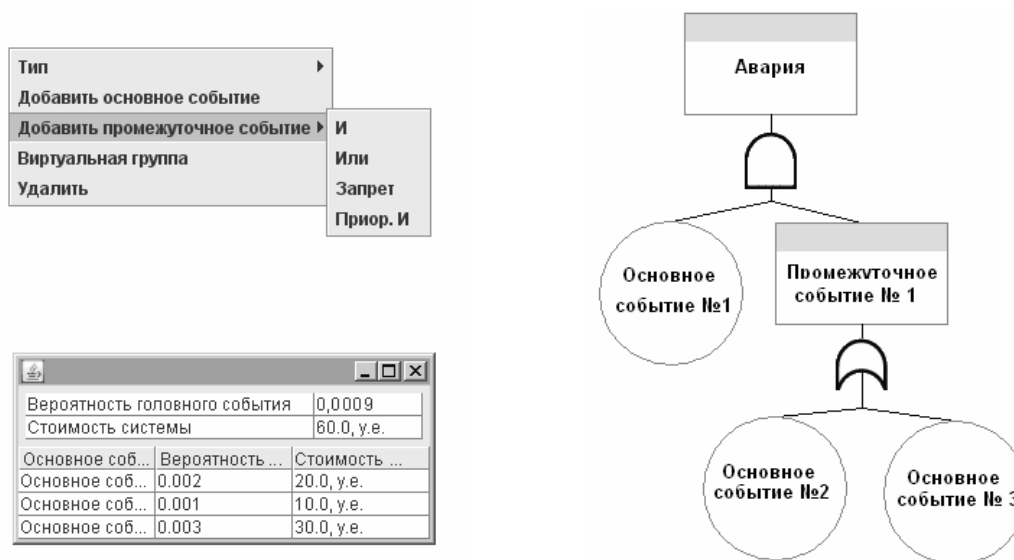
Тип
Добавить основное событие
Добавить промежуточное событие
Виртуальная группа
Удалить

И
Или
Запрет
Приор. И

| Вероятность головного события | 0,0009 |
|---|---|
| Стоимость системы | 60.0, у.е. |

| Основное соб... | Вероятность ... | Стоимость ... |
|---|---|---|
| Основное соб... | 0.002 | 20.0, у.е. |
| Основное соб... | 0.001 | 10.0, у.е. |
| Основное соб... | 0.003 | 30.0, у.е. |

Авария

Основное событие №1

Промежуточное событие № 1

Основное событие №2

Основное событие № 3